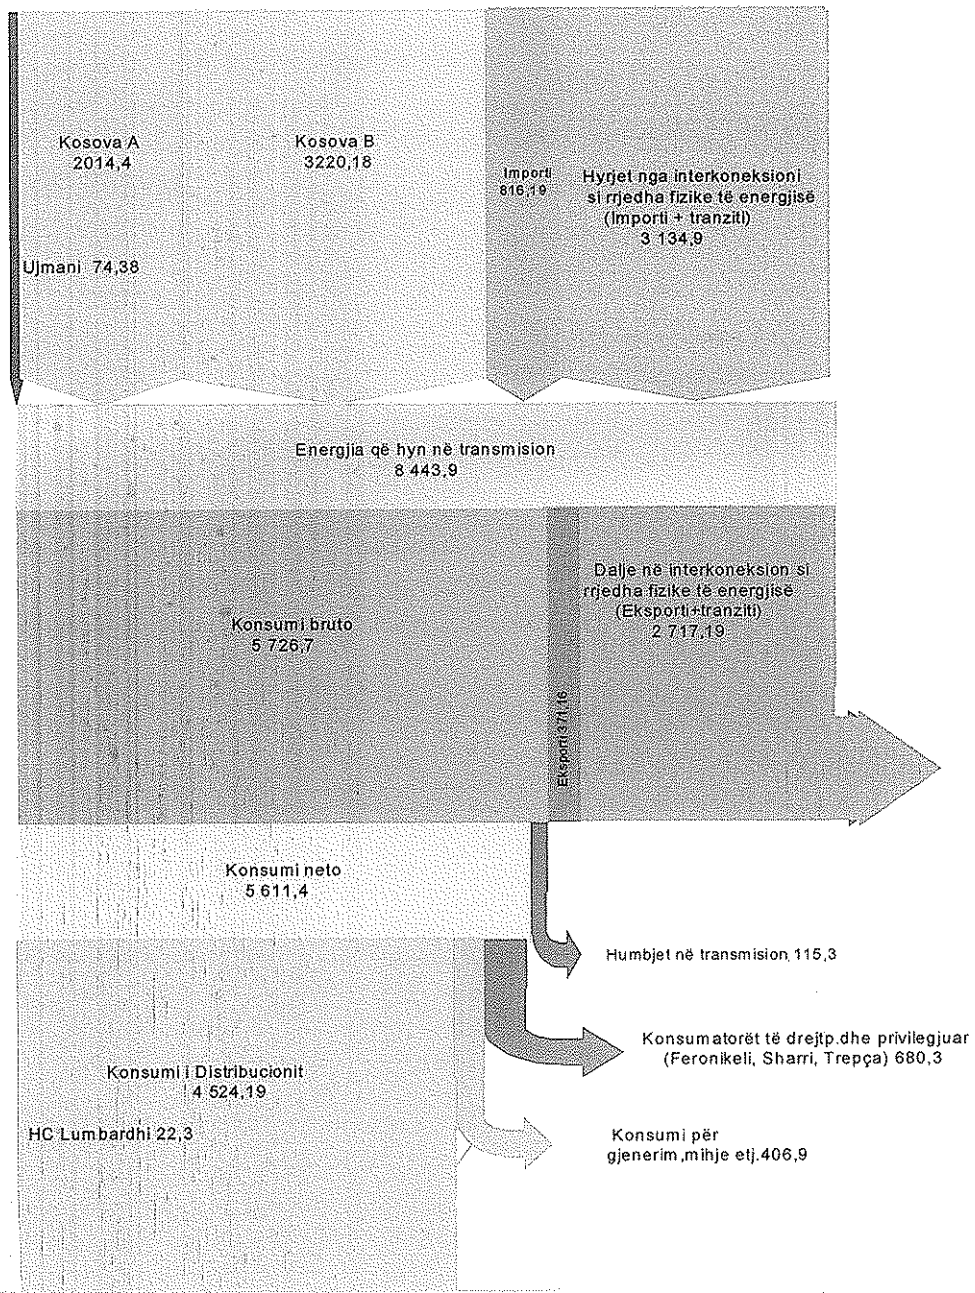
Kosova A
2014,4

Kosova B
3220,18

Importi
816,19

Hyrjet nga interkoneksioni si rrjedha fizike të energjisë (Importi + tranziti)
3 134,9

Ujmani 74,38

Energjia që hyn në transmision
8 443,9

Konsumi bruto
5 726,7

Dalje në interkoneksion si rrjedha fizike të energjisë (Eksporti+tranziti)
2 717,19

Eksporti 371,16

Konsumi neto
5 611,4

Humbjet në transmision 115,3

Konsumatorët të drejtp.dhe privilegjuar
(Feronikeli, Sharri, Trepça) 680,3

Konsumi i Distribucionit
4 524,19

HC Lumbardhi 22,3

Konsumi për gjenerim,mihje etj.406,9